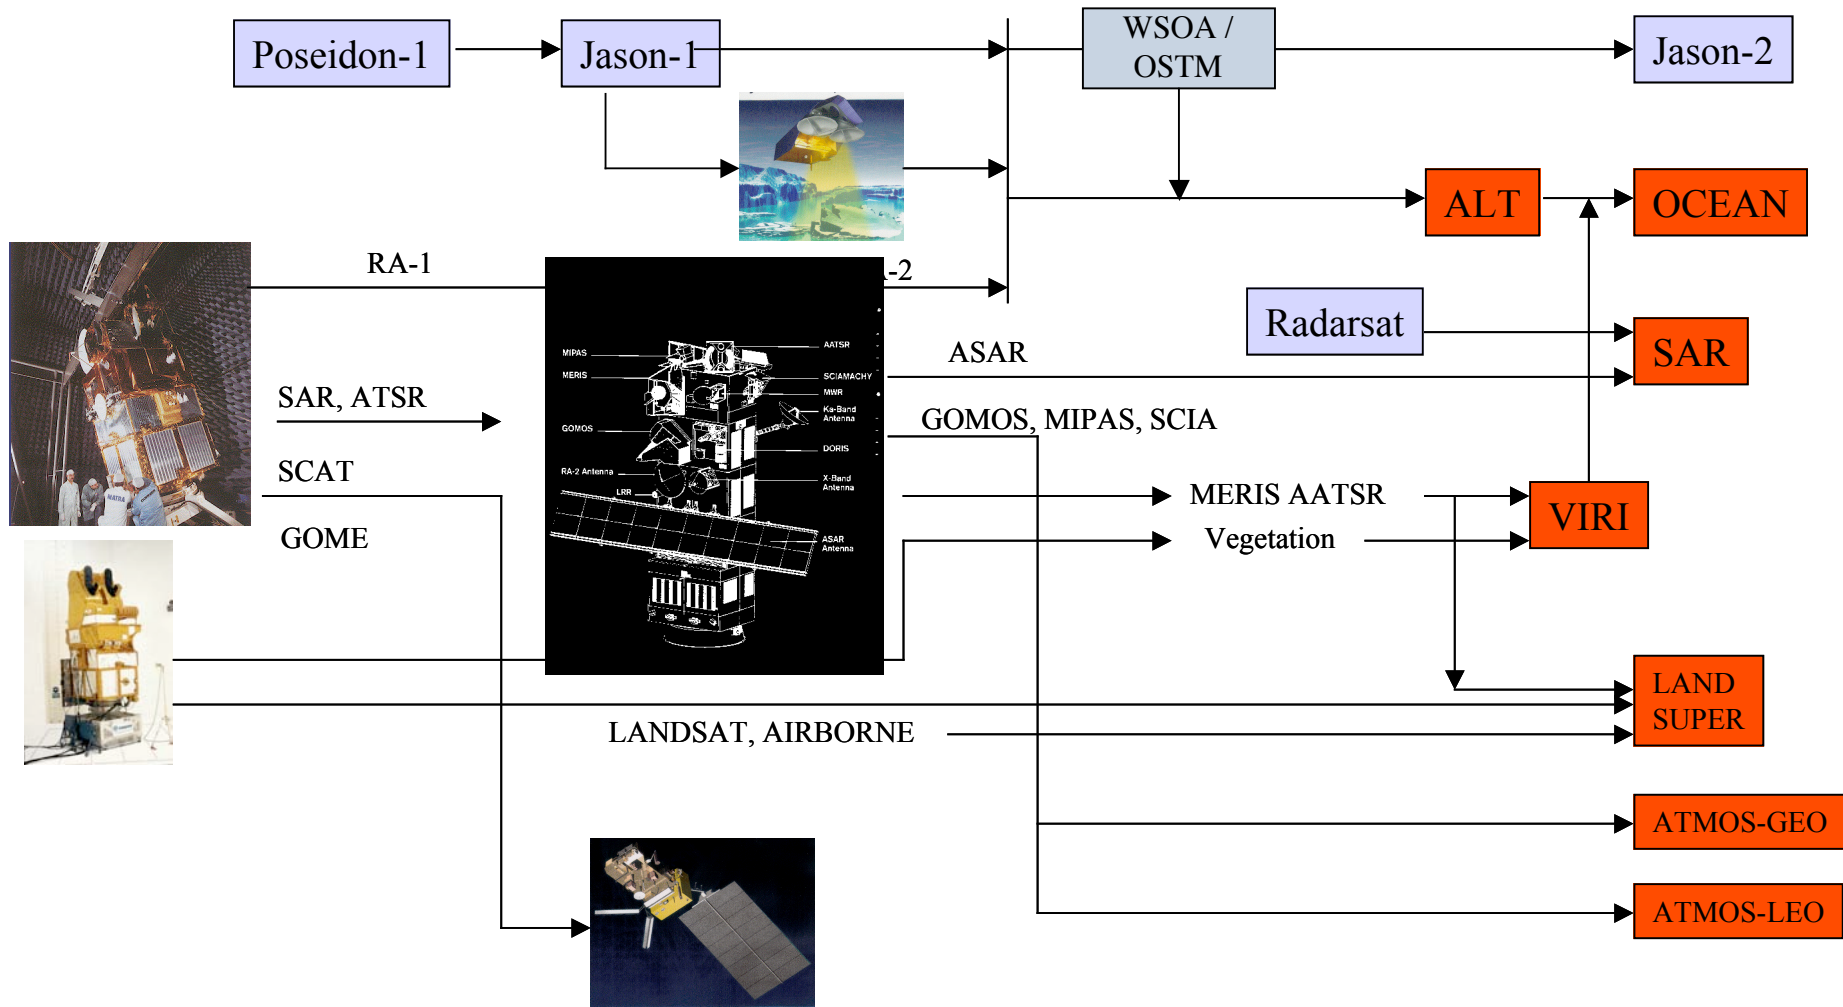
Poseidon-1

Jason-1

WSOA / OSTM

Jason-2

ALT

OCEAN

RA-1

-2

MIPAS

MERIS

GOMOS

RA-2 Antenna

LRR

AATSR

SCIAMACHY

MWR

Ka-Band Antenna

DORIS

X-Band Antenna

ASAR Antenna

Radarsat

SAR

ASAR

SAR, ATSR

GOMOS, MIPAS, SCIA

SCAT

MERIS AATSR

VIRI

GOME

Vegetation

LAND SUPER

LANDSAT, AIRBORNE

ATMOS-GEO

ATMOS-LEO